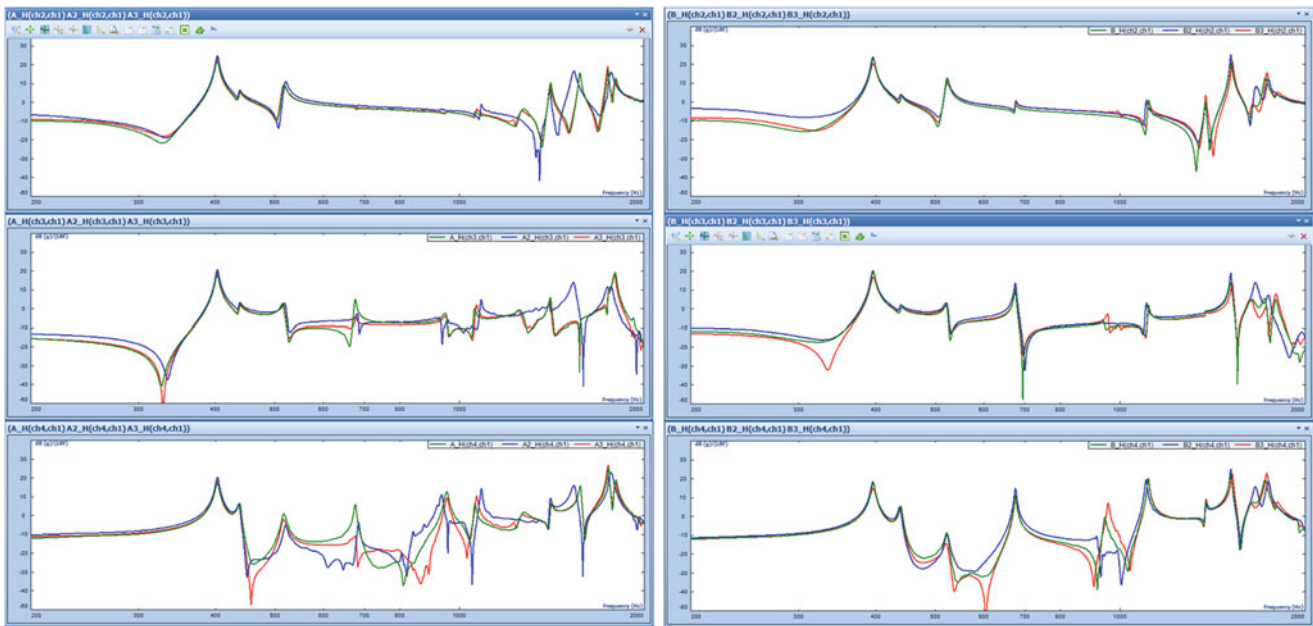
(A_H(ch2,ch1) A2_H(ch2,ch1) A3_H(ch2,ch1))

30
20
10
0
-10
-20
-30
-40
-50
-60

Frequency (Hz)

200 300 400 500 600 700 800 900 1000 2000

(B_H(ch2,ch1) B2_H(ch2,ch1) B3_H(ch2,ch1))

B_H(ch2,ch1) B2_H(ch2,ch1) B3_H(ch2,ch1)

30
20
10
0
-10
-20
-30
-40
-50
-60

Frequency (Hz)

200 300 400 500 600 700 800 900 1000 2000

(A_H(ch3,ch1) A2_H(ch3,ch1) A3_H(ch3,ch1))

dB (g)/(LBF)

A_H(ch3,ch1) A2_H(ch3,ch1) A3_H(ch3,ch1)

30
20
10
0
-10
-20
-30
-40
-50

Frequency (Hz)

200 300 400 500 600 700 800 900 1000 2000

(B_H(ch3,ch1) B2_H(ch3,ch1) B3_H(ch3,ch1))

30
20
10
0
-10
-20
-30
-40
-50
-60

Frequency (Hz)

200 300 400 500 600 700 800 900 1000 2000

(A_H(ch4,ch1) A2_H(ch4,ch1) A3_H(ch4,ch1))

dB (g)/(LBF)

A_H(ch4,ch1) A2_H(ch4,ch1) A3_H(ch4,ch1)

30
20
10
0
-10
-20
-30
-40
-50
-60

Frequency (Hz)

200 300 400 500 600 700 800 900 1000 2000

(B_H(ch4,ch1) B2_H(ch4,ch1) B3_H(ch4,ch1))

B_H(ch4,ch1) B2_H(ch4,ch1) B3_H(ch4,ch1)

30
20
10
0
-10
-20
-30
-40
-50
-60

Frequency (Hz)

200 300 400 500 600 700 800 900 1000 2000